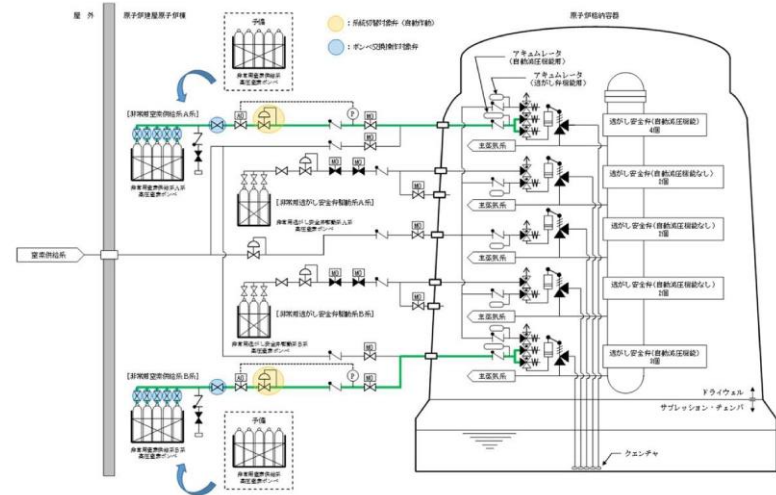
屋外

原子炉建屋原子炉棟

予備

非常用窒素供給系
高圧窒素ボンベ

：系統切替弁（自動作動）

：ボンベ（交換）側封弁

原子炉格納容器

アキュムレータ
（自動減圧機能用）

アキュムレータ
（逃がし弁機能用）

【非常用窒素供給系A系】

AO

MO

P

非常用窒素供給系A系
高圧窒素ボンベ

主蒸気系

逃がし安全弁（自動減圧機能）
4個

【非常用逃がし安全弁駆動系A系】

非常用逃がし安全弁駆動系A系
高圧窒素ボンベ

逃がし安全弁（自動減圧機能なし）
3個

窒素供給系

逃がし安全弁（自動減圧機能なし）
3個

【非常用逃がし安全弁駆動系B系】

非常用逃がし安全弁駆動系B系
高圧窒素ボンベ

逃がし安全弁（自動減圧機能なし）
3個

【非常用窒素供給系B系】

非常用窒素供給系B系
高圧窒素ボンベ

逃がし安全弁（自動減圧機能）
3個

ドライウェル

サプレッション・チェンバ

予備

非常用窒素供給系
高圧窒素ボンベ

クエンチャ